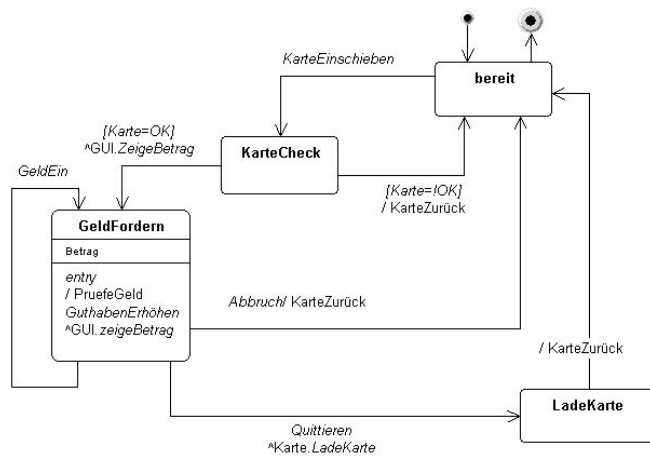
KarteEinschieben

bereit

[Karte=OK]
^GUI.ZeigeBetrag

KarteCheck

GeldEin

[Karte=!OK]
/ KarteZurück

GeldFordern

Betrag

entry
/ PruefeGeld
GuthabenErhöhen
^GUI.zeigeBetrag

Abbruch/ KarteZurück

/ KarteZurück

LadeKarte

Quittieren
^Karte.LadeKarte